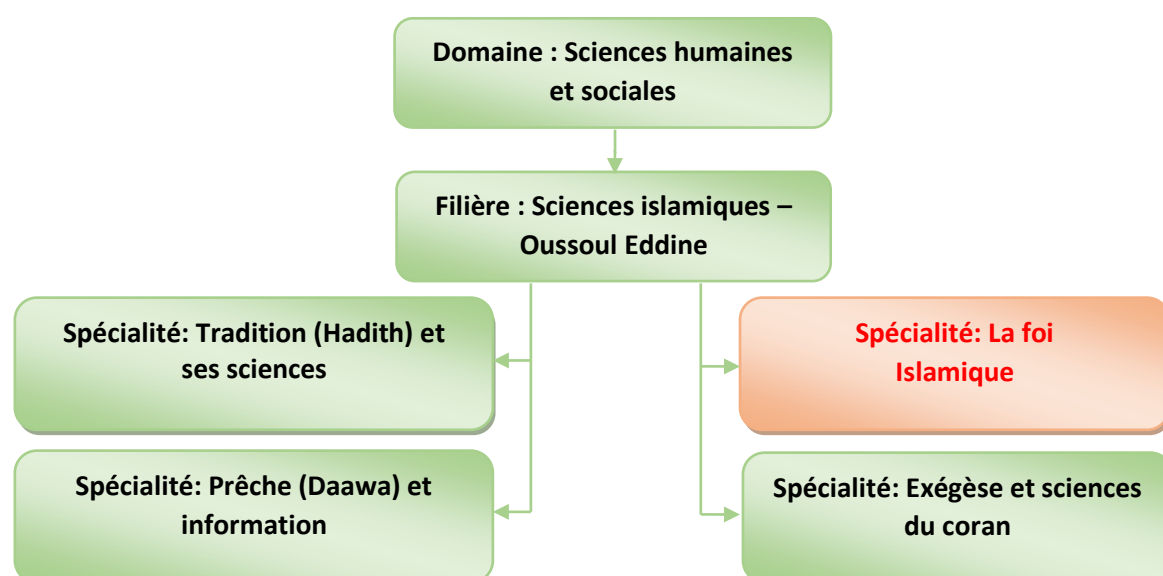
Domaine : Sciences humaines et sociales

Filière : Sciences islamiques – Oussoul Eddine

Spécialité: Tradition (Hadith) et ses sciences

Spécialité: La foi Islamique

Spécialité: Prêche (Daawa) et information

Spécialité: Exégèse et sciences du coran